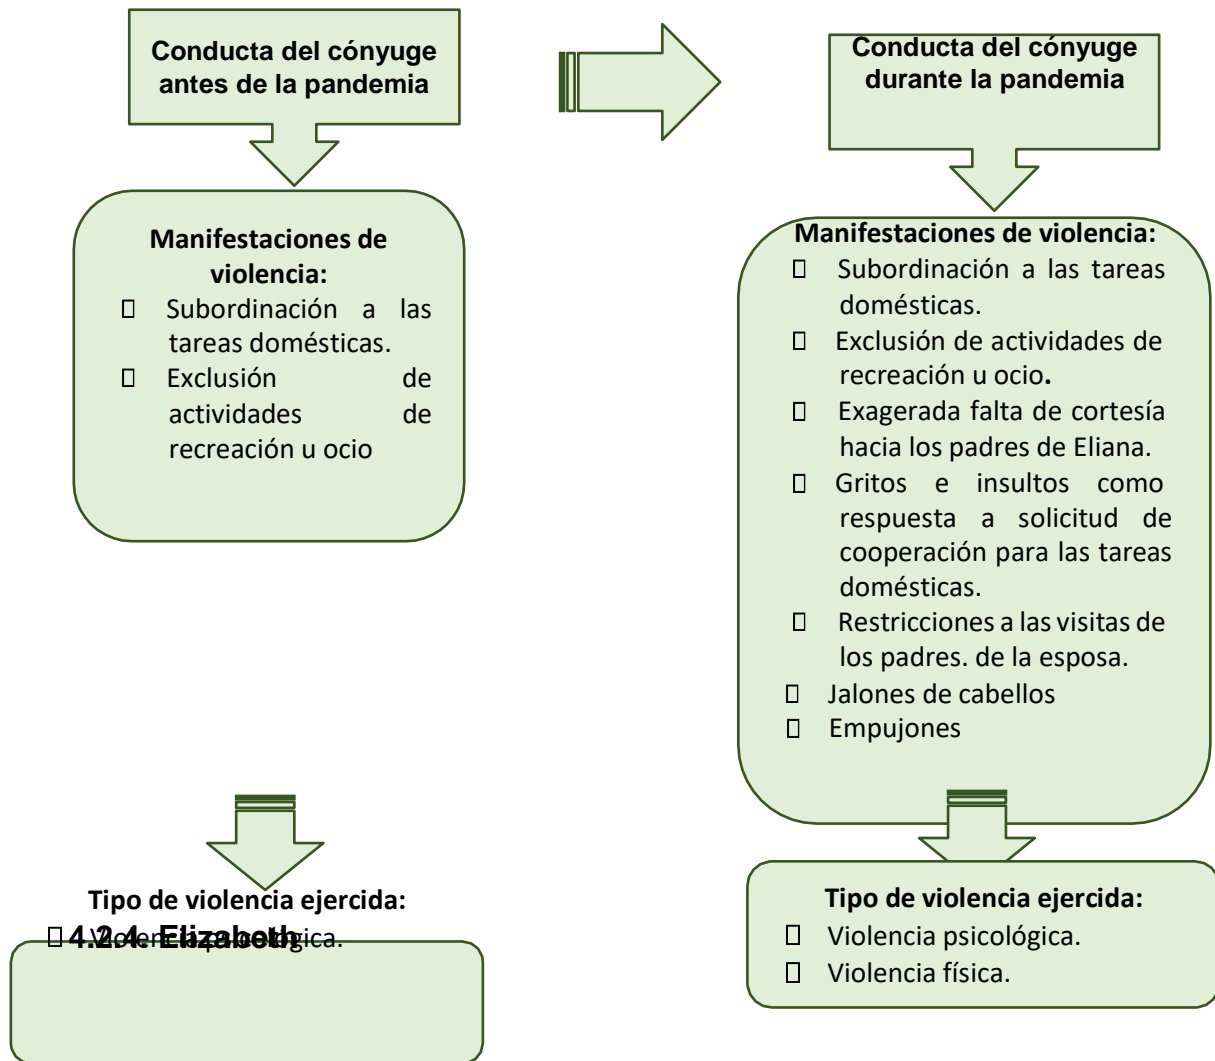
Conducta del cónyuge antes de la pandemia

Manifestaciones de violencia:
 Subordinación a las tareas domésticas.
 Exclusión de actividades de recreación u ocio

Tipo de violencia ejercida:
 4.2.4. Elizabeth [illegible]gica.

Conducta del cónyuge durante la pandemia

Manifestaciones de violencia:
 Subordinación a las tareas domésticas.
 Exclusión de actividades de recreación u ocio.
 Exagerada falta de cortesía hacia los padres de Eliana.
 Gritos e insultos como respuesta a solicitud de cooperación para las tareas domésticas.
 Restricciones a las visitas de los padres. de la esposa.
 Jalones de cabellos
 Empujones

Tipo de violencia ejercida:
 Violencia psicológica.
 Violencia física.